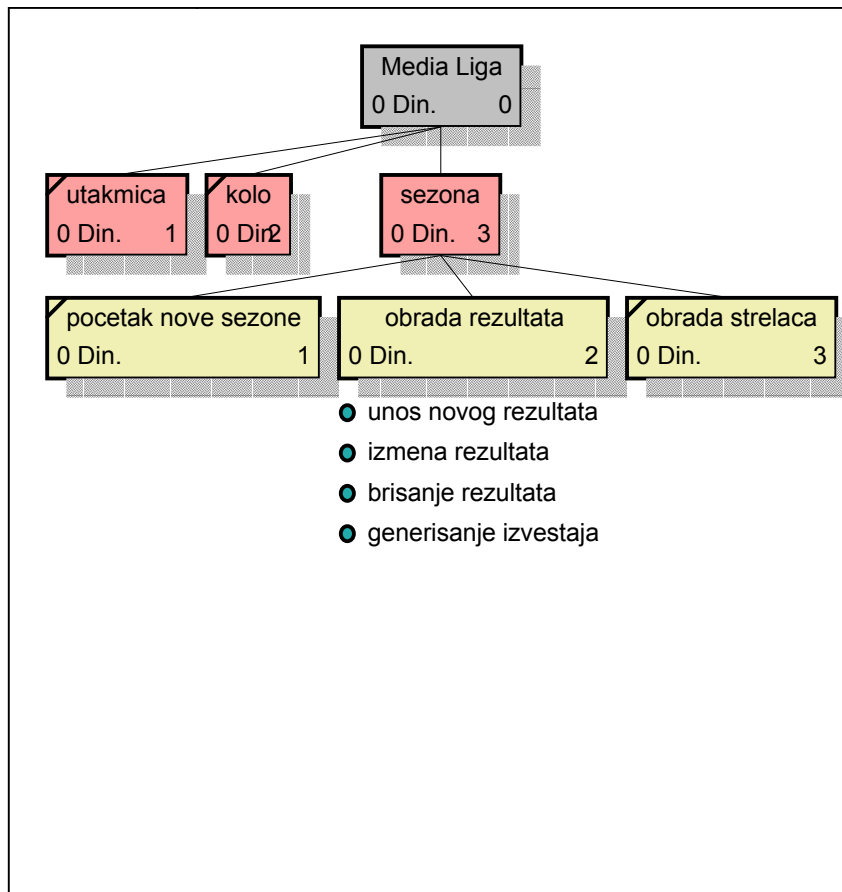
Media Liga
0 Din. 0

utakmica
0 Din. 1

kolo
0 Din. 2

sezona
0 Din. 3

pocetak nove sezone
0 Din. 1

obrada rezultata
0 Din. 2

obrada strelaca
0 Din. 3

unos novog rezultata
izmena rezultata
brisanje rezultata
generisanje izvestaja